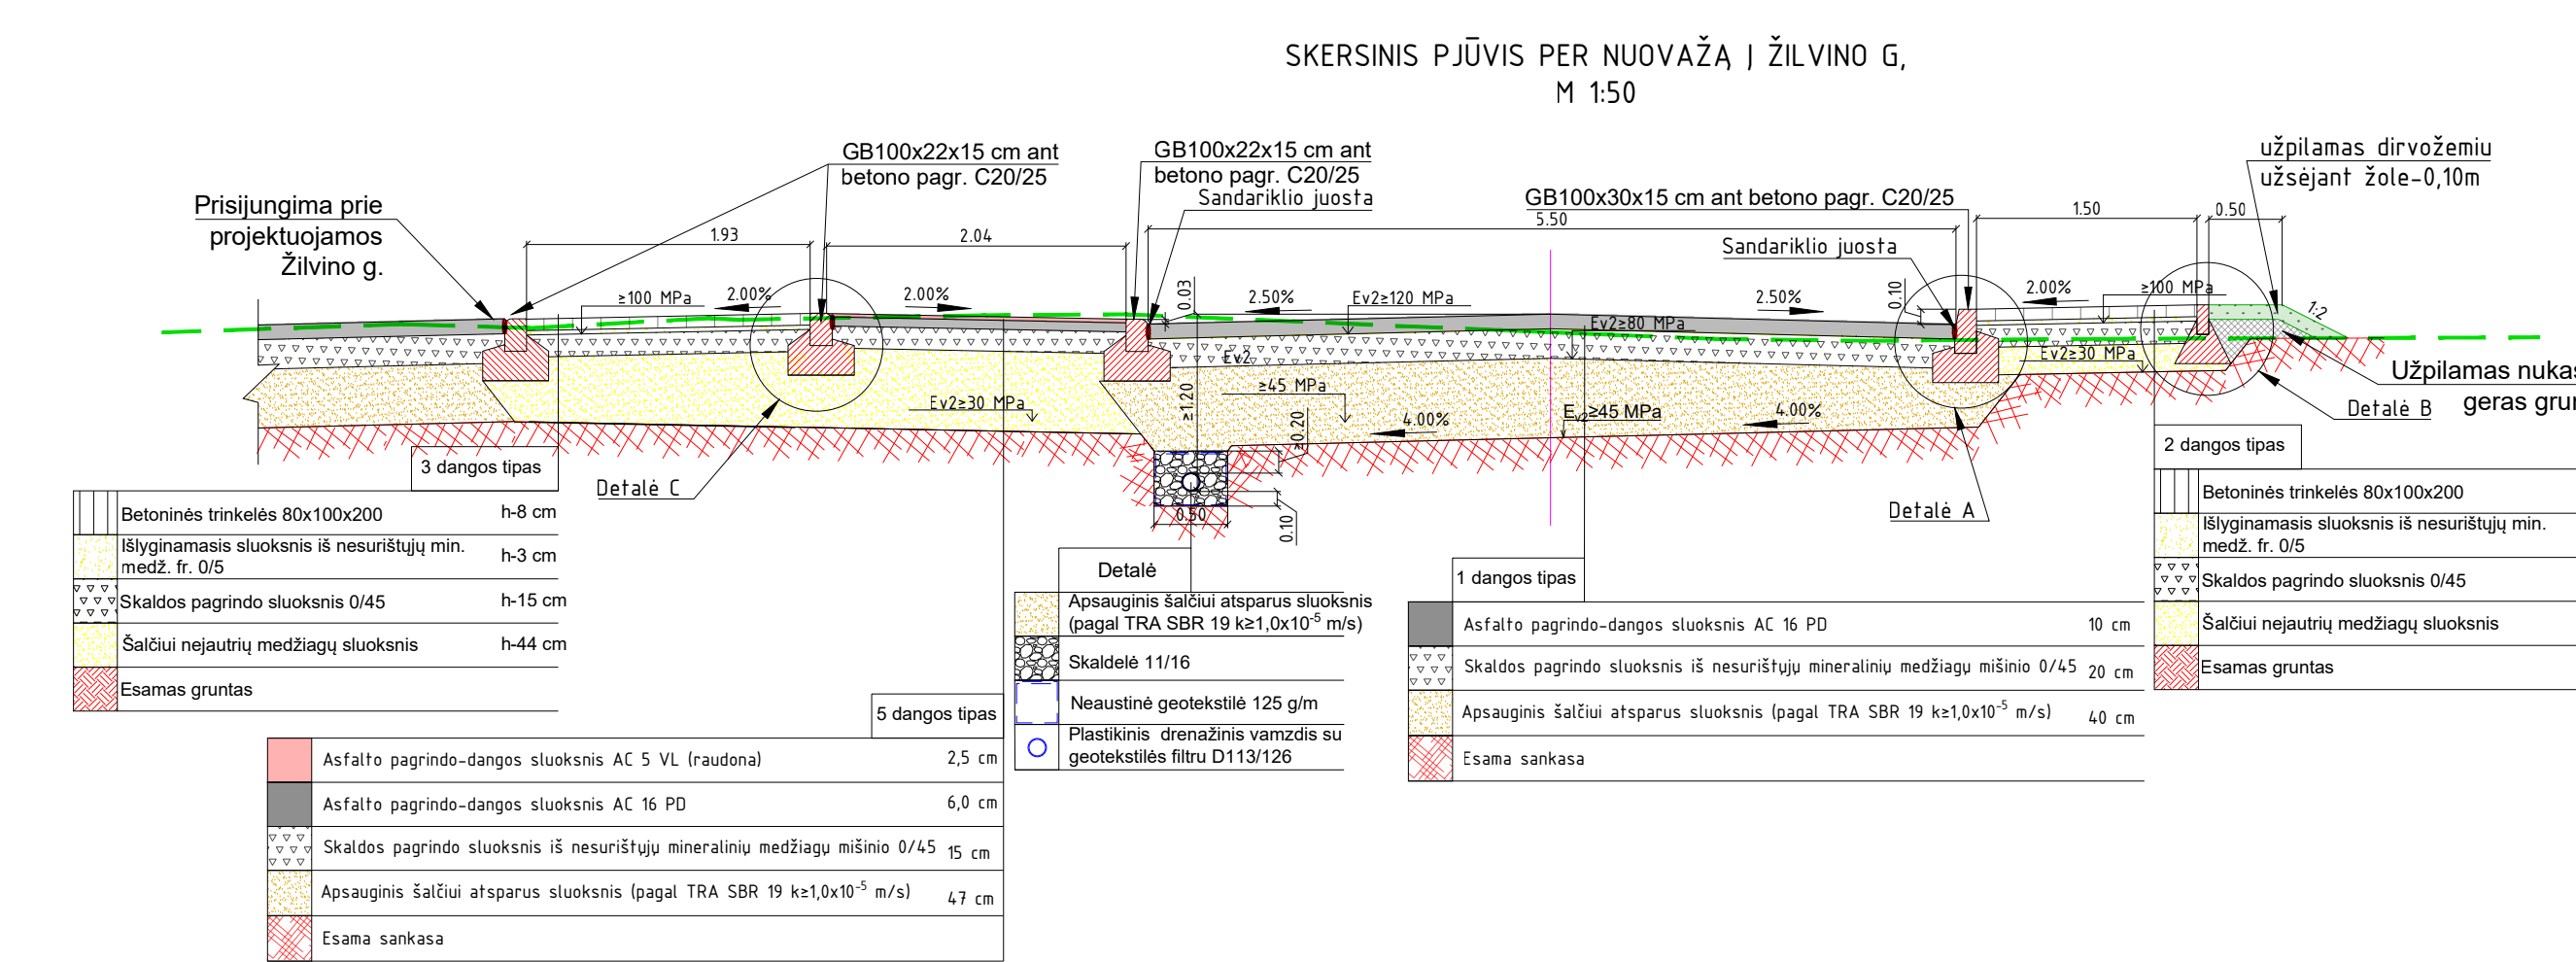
SKERSINIS PJŪVIS PER NUOVAŽĄ Į ŽILVINO G,
M 1:50

Prisijungima prie projektuojamos Žilvino g.

GB100x22x15 cm ant betono pagr. C20/25

GB100x22x15 cm ant betono pagr. C20/25
Sandariklio juosta

GB100x30x15 cm ant betono pagr. C20/25

užpilamas dirvožemiu užsėjant žole-0,10m

1.93
2.04
5.50
1.50
0.50
Sandariklio juosta
≥100 MPa
2.00%
2.00%
0.03
2.50%
Ev2≥120 MPa
2.50%
0.10
2.00%
≥100 MPa
1:2
Ev2≥80 MPa
Ev2
Ev2≥30 MPa
Užpilamas nukas geras grun
Ev2≥30 MPa
≥45 MPa
≥1.20
0.20
4.00%
$E_{v2}$≥45 MPa
4.00%
Detalė B
Detalė C
Detalė A
0.50
0.10

3 dangos tipas
| | | |
|---|---|---|
| | Betoninės trinkelės 80x100x200 | h-8 cm |
| | Išlyginamasis sluoksnis iš nesurištųjų min. medž. fr. 0/5 | h-3 cm |
| | Skaldos pagrindo sluoksnis 0/45 | h-15 cm |
| | Šalčiui nejautrių medžiagų sluoksnis | h-44 cm |
| | Esamas gruntas | |

5 dangos tipas
| | | |
|---|---|---|
| | Asfalto pagrindo-dangos sluoksnis AC 5 VL (raudona) | 2,5 cm |
| | Asfalto pagrindo-dangos sluoksnis AC 16 PD | 6,0 cm |
| | Skaldos pagrindo sluoksnis iš nesurištųjų mineralinių medžiagų mišinio 0/45 | 15 cm |
| | Apsauginis šalčiui atsparus sluoksnis (pagal TRA SBR 19 k≥1,0x$10^{-5}$ m/s) | 47 cm |
| | Esama sankasa | |

Detalė
| | |
|---|---|
| | Apsauginis šalčiui atsparus sluoksnis (pagal TRA SBR 19 k≥1,0x$10^{-5}$ m/s) |
| | Skaldelė 11/16 |
| | Neaustinė geotekstilė 125 g/m |
| | Plastikinis drenažinis vamzdis su geotekstilės filtru D113/126 |

1 dangos tipas
| | | |
|---|---|---|
| | Asfalto pagrindo-dangos sluoksnis AC 16 PD | 10 cm |
| | Skaldos pagrindo sluoksnis iš nesurištųjų mineralinių medžiagų mišinio 0/45 | 20 cm |
| | Apsauginis šalčiui atsparus sluoksnis (pagal TRA SBR 19 k≥1,0x$10^{-5}$ m/s) | 40 cm |
| | Esama sankasa | |

2 dangos tipas
| | |
|---|---|
| | Betoninės trinkelės 80x100x200 |
| | Išlyginamasis sluoksnis iš nesurištųjų min. medž. fr. 0/5 |
| | Skaldos pagrindo sluoksnis 0/45 |
| | Šalčiui nejautrių medžiagų sluoksnis |
| | Esamas gruntas |